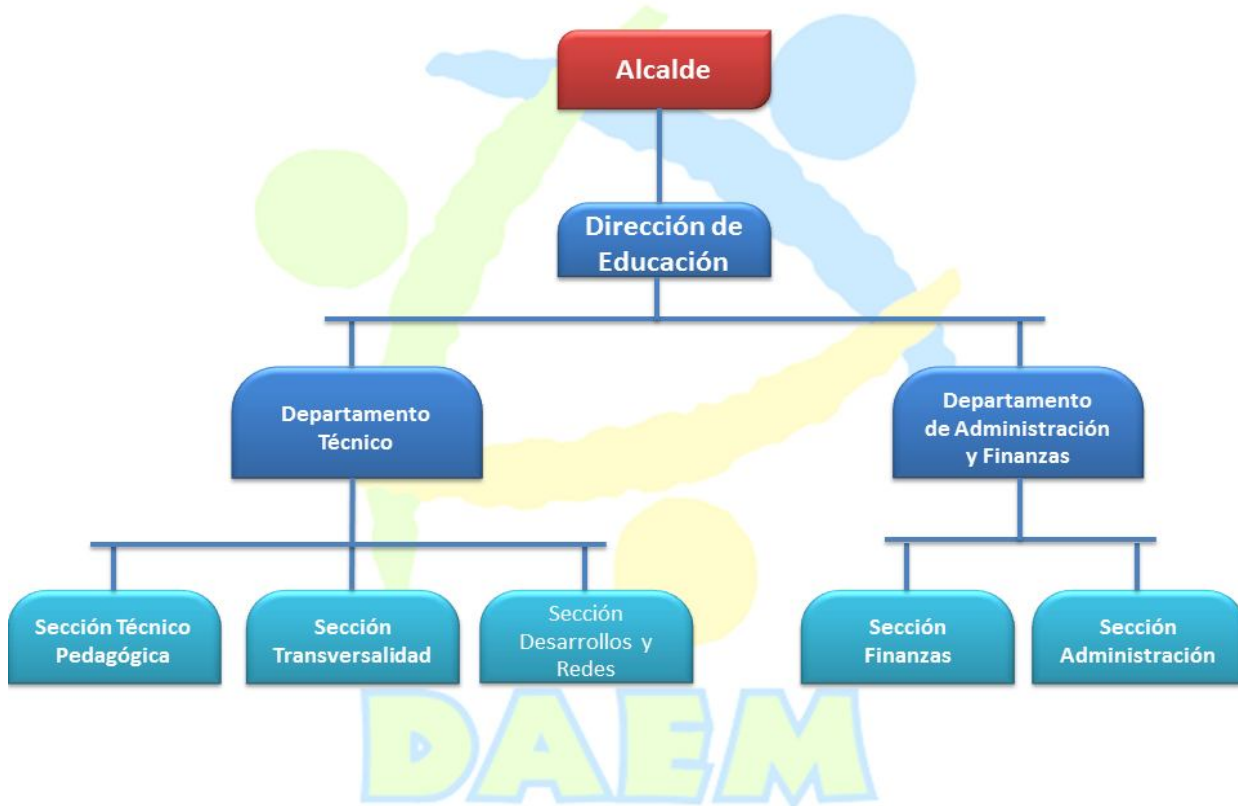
Alcalde

Dirección de Educación

Departamento Técnico

Departamento de Administración y Finanzas

Sección Técnico Pedagógica

Sección Transversalidad

Sección Desarrollos y Redes

Sección Finanzas

Sección Administración

DAEM